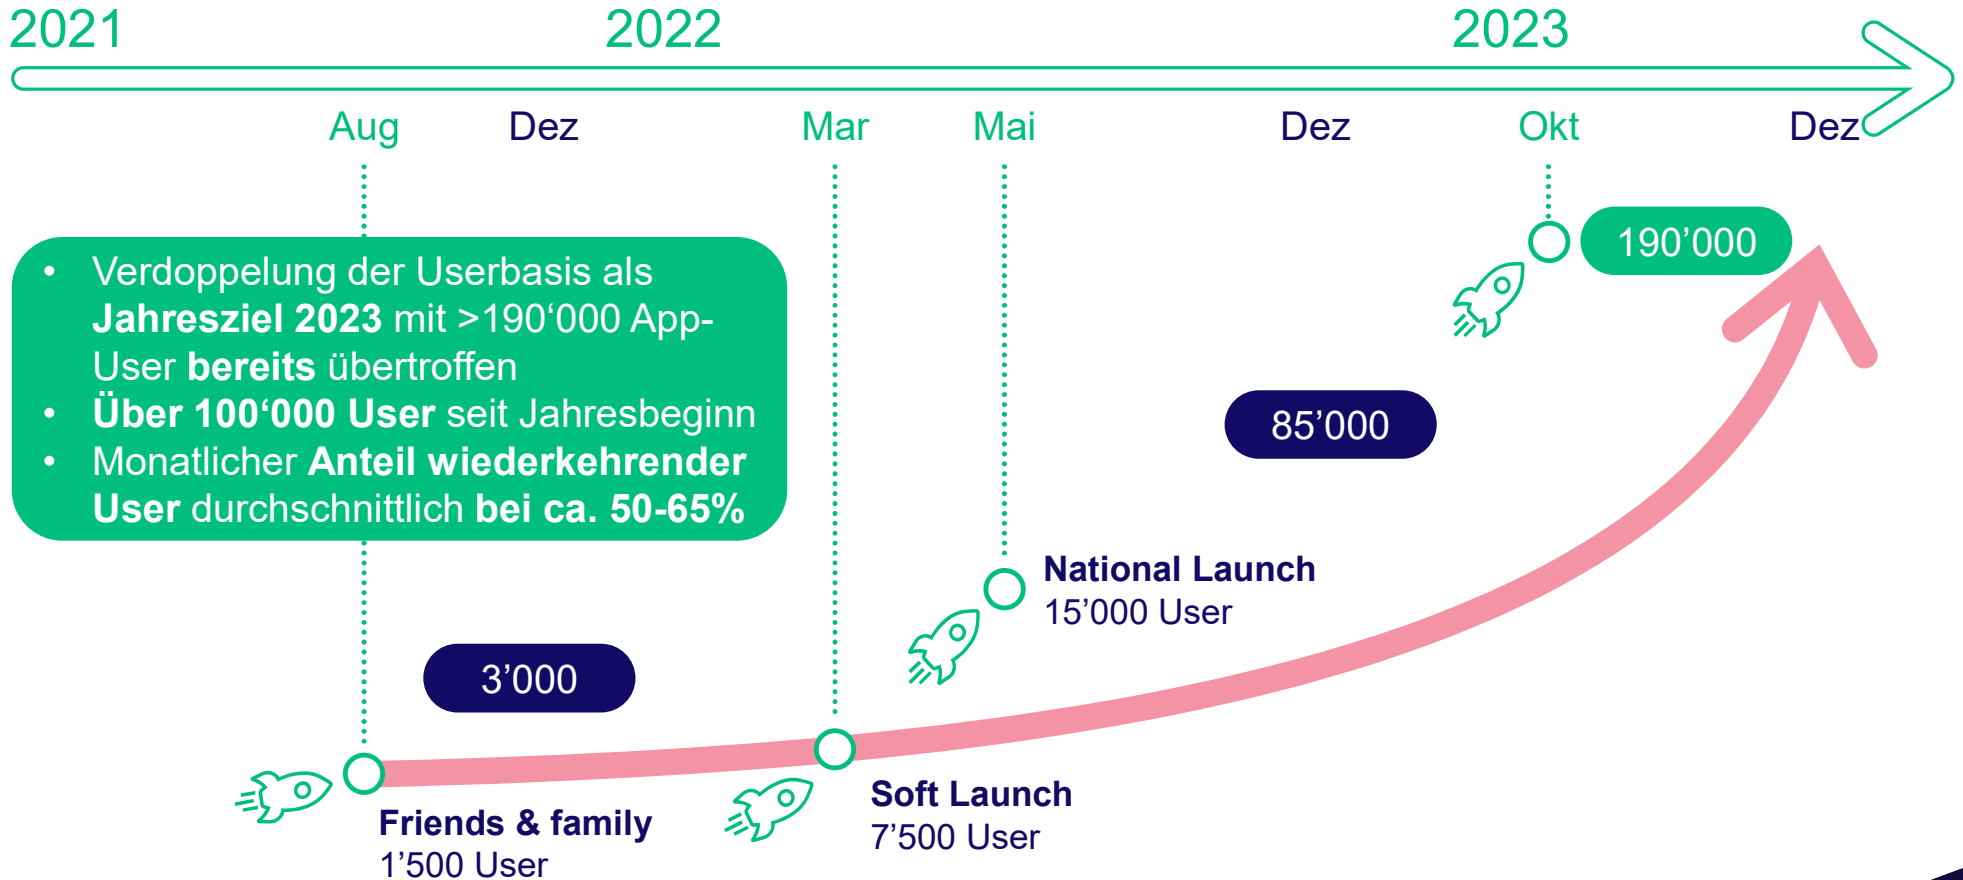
2021 2022 2023

Aug Dez Mar Mai Dez Okt Dez

- Verdoppelung der Userbasis als **Jahresziel 2023** mit >190‘000 App-User **bereits** übertroffen
- **Über 100‘000 User** seit Jahresbeginn
- Monatlicher **Anteil wiederkehrender User** durchschnittlich **bei ca. 50-65%**

190’000

85’000

**National Launch**
15’000 User

3’000

**Soft Launch**
7’500 User

**Friends & family**
1’500 User